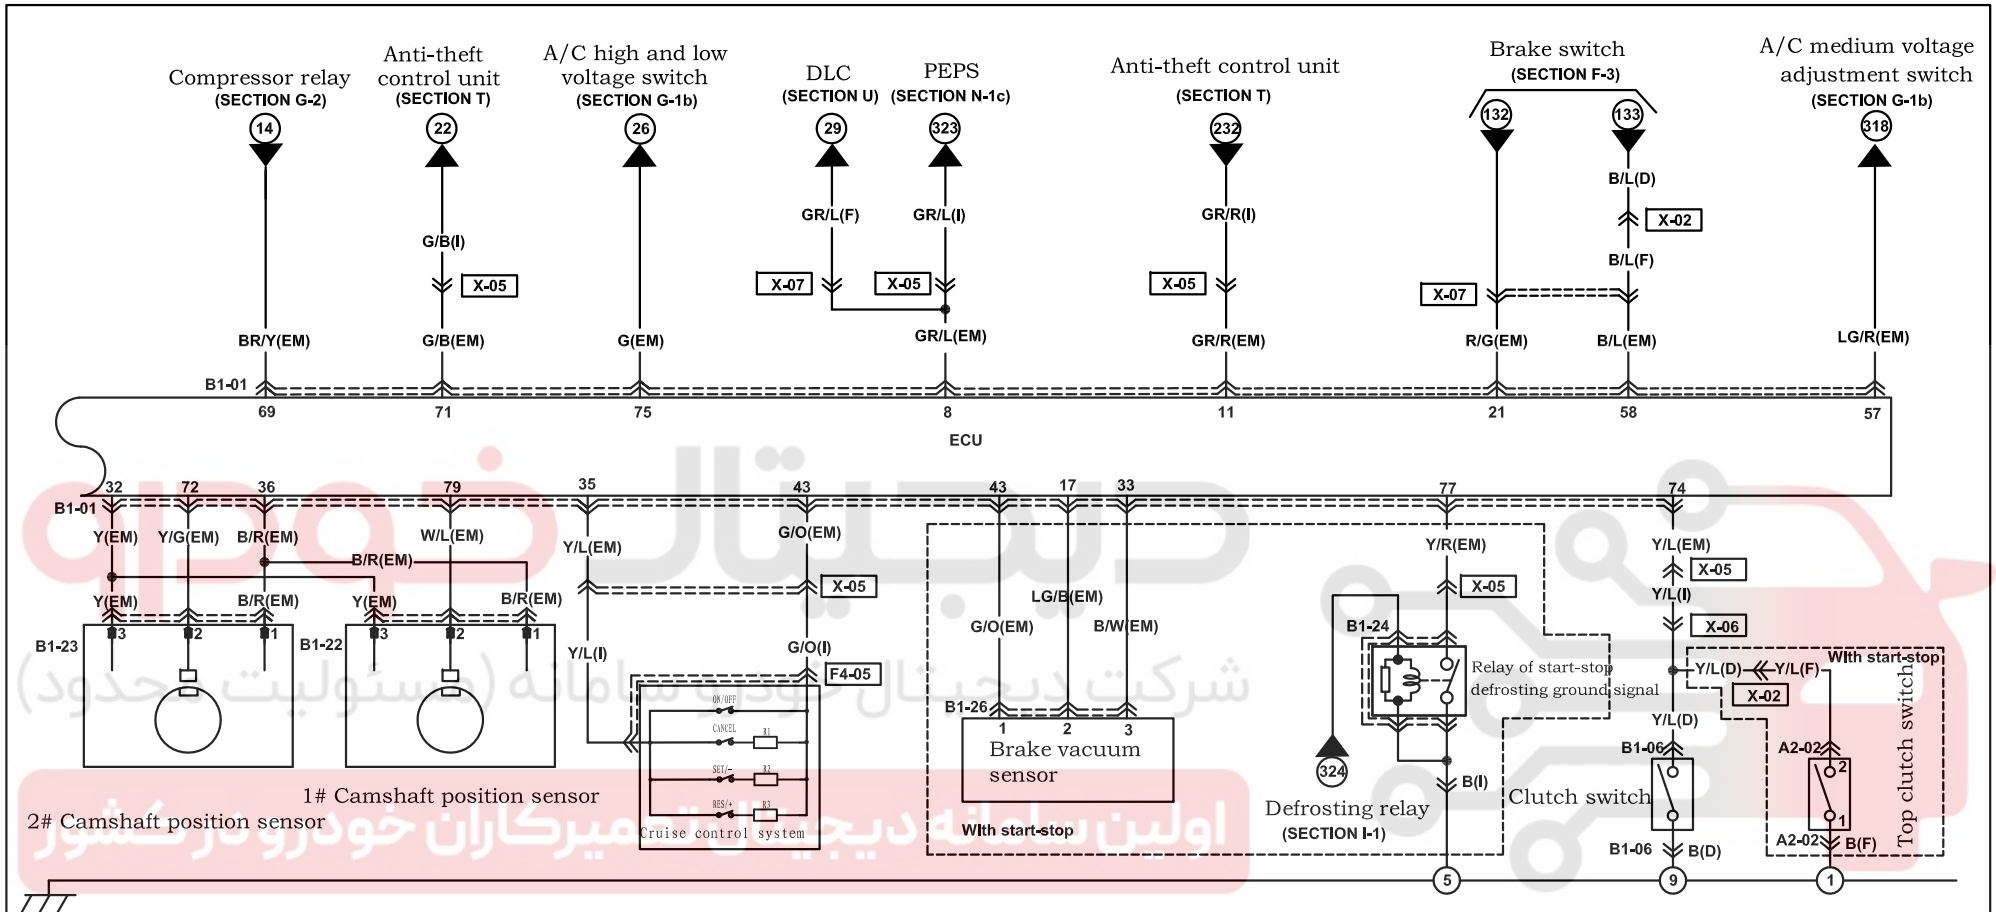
Compressor relay
(SECTION G-2)
14

Anti-theft control unit
(SECTION T)
22

A/C high and low voltage switch
(SECTION G-1b)
26

DLC
(SECTION U)
29

PEPS
(SECTION N-1c)
323

Anti-theft control unit
(SECTION T)
232

Brake switch
(SECTION F-3)
132
133

A/C medium voltage adjustment switch
(SECTION G-1b)
318

G/B(I)
X-05
GR/L(F)
GR/L(I)
X-07
X-05
GR/R(I)
X-05
B/L(D)
X-02
B/L(F)
X-07

BR/Y(EM)
G/B(EM)
G(EM)
GR/L(EM)
GR/R(EM)
R/G(EM)
B/L(EM)
LG/R(EM)

B1-01
69
71
75
8
11
21
58
57
ECU

32
72
36
79
35
43
43
17
33
77
74
B1-01
Y(EM)
Y/G(EM)
B/R(EM)
W/L(EM)
B/R(EM)
Y/L(EM)
G/O(EM)
Y/R(EM)
Y/L(EM)
X-05
X-05
X-05
Y(EM)
B/R(EM)
Y(EM)
B/R(EM)
LG/B(EM)
Y/L(I)
G/O(EM)
B/W(EM)
X-06
B1-24
G/O(I)
Y/L(I)
F4-05
B1-23
3
2
1
B1-22
3
2
1
ON/OFF
CANCEL
R1
SET/-
R2
RES/+
R3
Cruise control system
B1-26
1
2
3
Brake vacuum sensor
With start-stop
Relay of start-stop defrosting ground signal
With start-stop
Y/L(D)
Y/L(F)
X-02
Y/L(D)
B1-06
A2-02
2
1
A2-02
B(F)
Top clutch switch
324
B(I)
Defrosting relay
(SECTION I-1)
Clutch switch
B1-06
B(D)
1# Camshaft position sensor
2# Camshaft position sensor
5
9
1